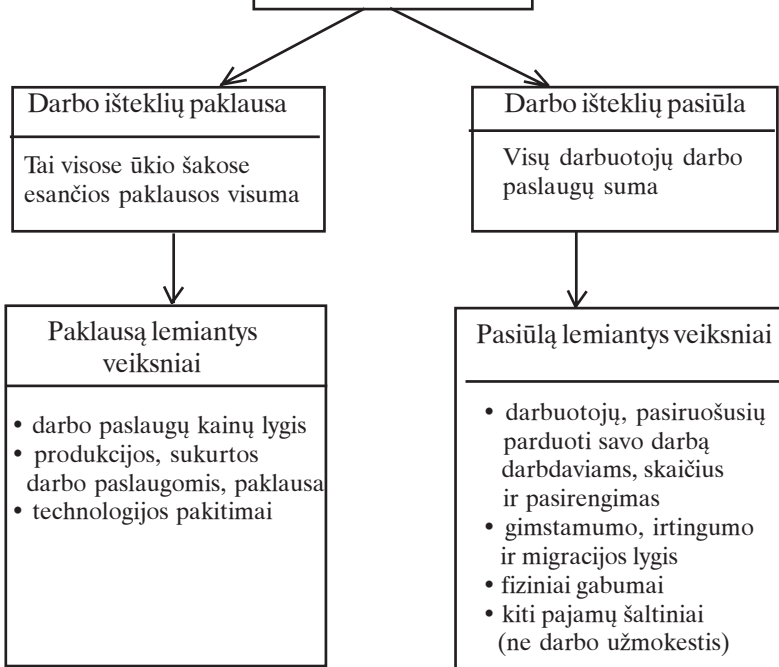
Darbo išteklių paklausa

Tai visose ūkio šakose esančios paklausos visuma

Paklausą lemiantys veiksniai

• darbo paslaugų kainų lygis
• produkcijos, sukurtos darbo paslaugomis, paklausa
• technologijos pakitimai

Darbo išteklių pasiūla

Visų darbuotojų darbo paslaugų suma

Pasiūlą lemiantys veiksniai

• darbuotojų, pasiruošusių parduoti savo darbą darbdaviams, skaičius ir pasirengimas
• gimstamumo, irtingumo ir migracijos lygis
• fiziniai gabumai
• kiti pajamų šaltiniai (ne darbo užmokestis)